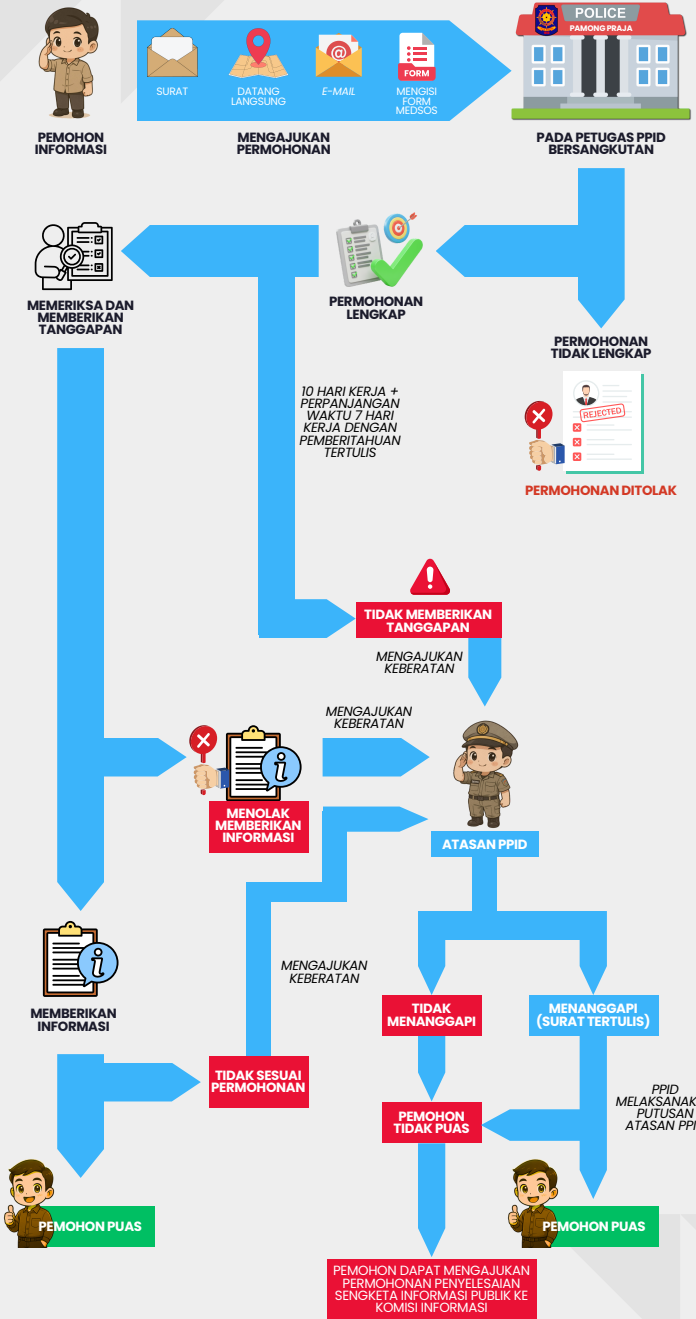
PEMOHON INFORMASI

SURAT

DATANG LANGSUNG

E-MAIL

FORM

MENGISI FORM MEDSOS

MENGAJUKAN PERMOHONAN

POLICE

PAMONG PRAJA

PADA PETUGAS PPID BERSANGKUTAN

MEMERIKSA DAN MEMBERIKAN TANGGAPAN

PERMOHONAN LENGKAP

PERMOHONAN TIDAK LENGKAP

10 HARI KERJA + PERPANJANGAN WAKTU 7 HARI KERJA DENGAN PEMBERITAHUAN TERTULIS

REJECTED

PERMOHONAN DITOLAK

TIDAK MEMBERIKAN TANGGAPAN

MENGAJUKAN KEBERATAN

MENGAJUKAN KEBERATAN

MENOLAK MEMBERIKAN INFORMASI

ATASAN PPID

MENGAJUKAN KEBERATAN

MEMBERIKAN INFORMASI

TIDAK MENANGGAPI

MENANGGAPI (SURAT TERTULIS)

TIDAK SESUAI PERMOHONAN

PPID MELAKSANAKAN PUTUSAN ATASAN PPID

PEMOHON TIDAK PUAS

PEMOHON PUAS

PEMOHON PUAS

PEMOHON DAPAT MENGAJUKAN PERMOHONAN PENYELESAIAN SENGKETA INFORMASI PUBLIK KE KOMISI INFORMASI